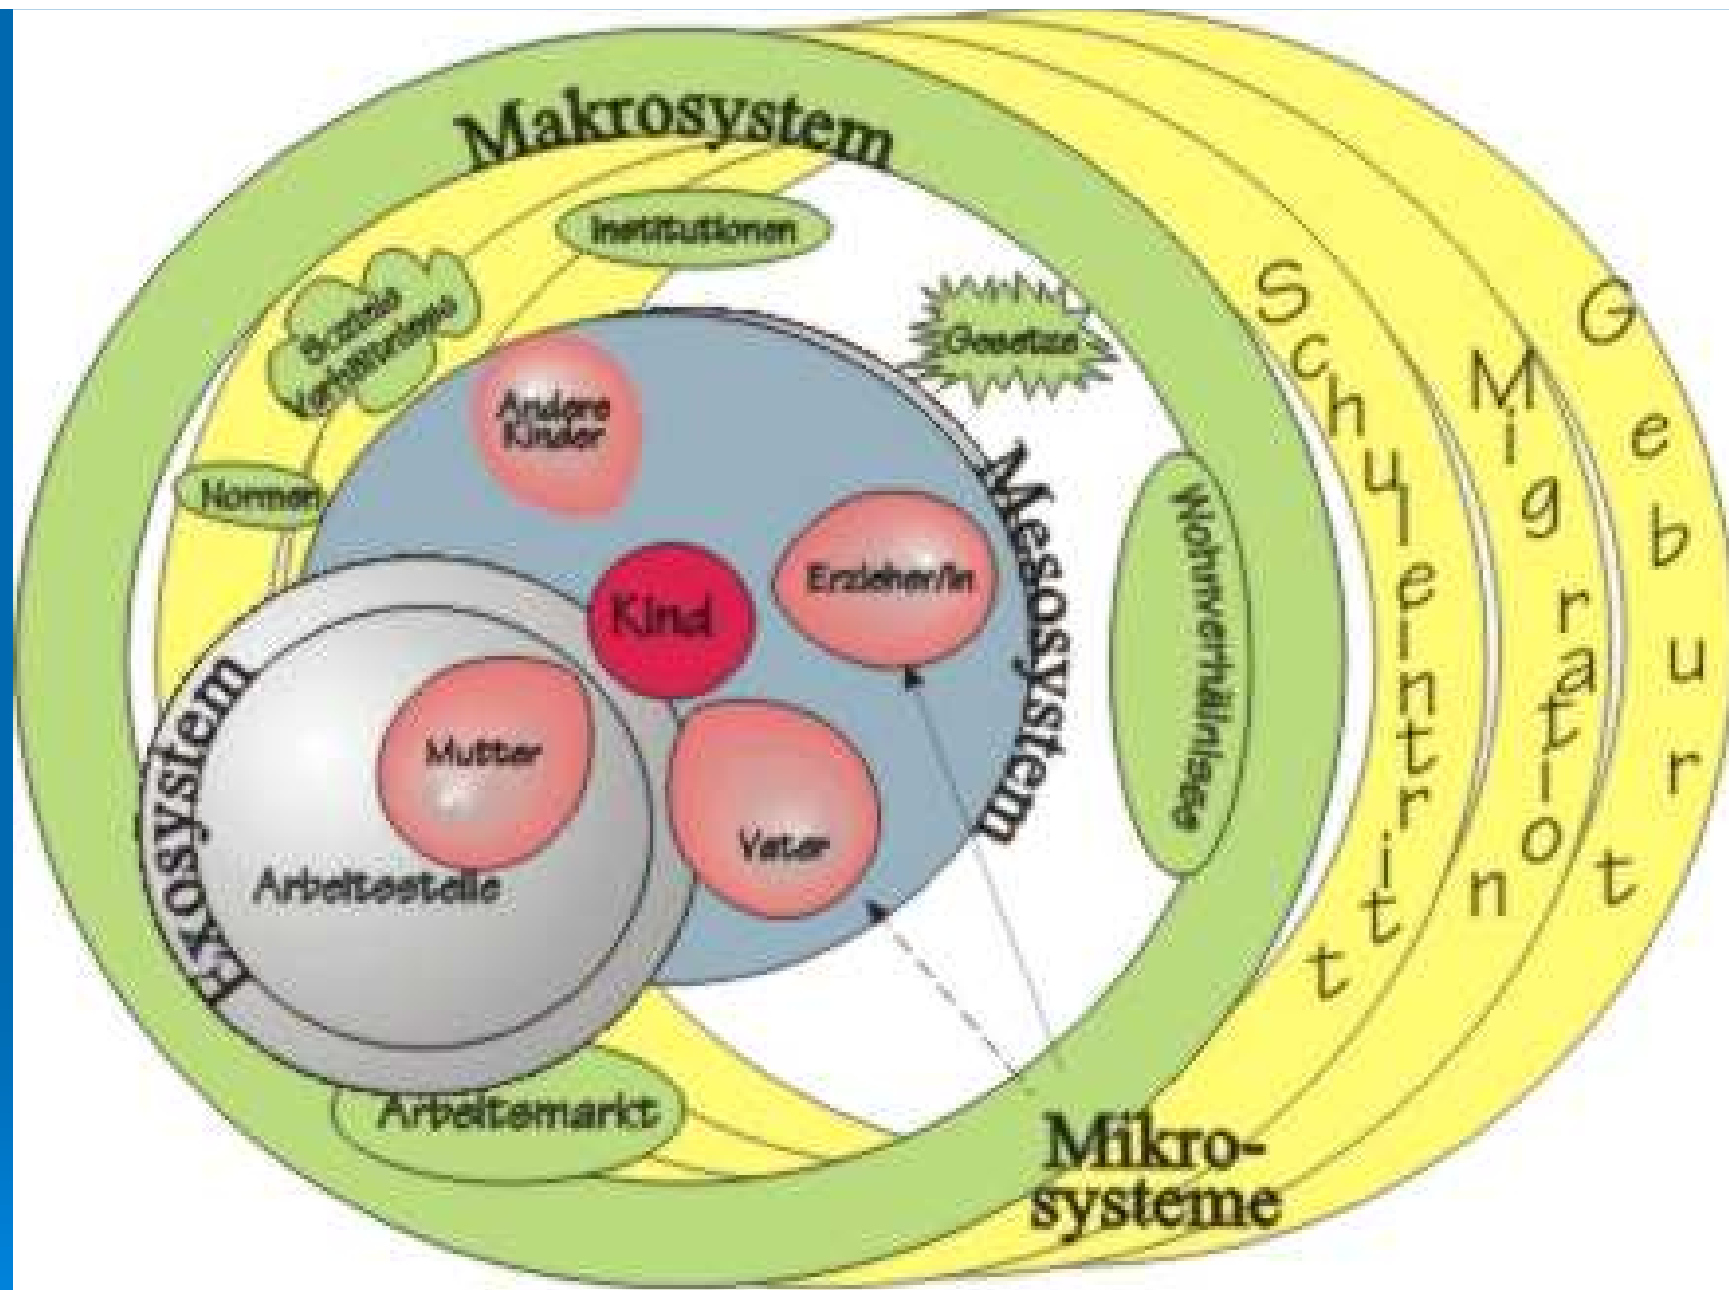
Makrosystem

Institutionen

Soziale Verhaltensnormen

Gesetze

Normen

Andere Kinder

Mesosystem

Wohnverhältnisse

Erzieher/in

Kind

Exosystem

Mutter

Vater

Arbeitsstelle

Arbeitsmarkt

Mikro-systeme

Schuleintritt

Migration

Geburt